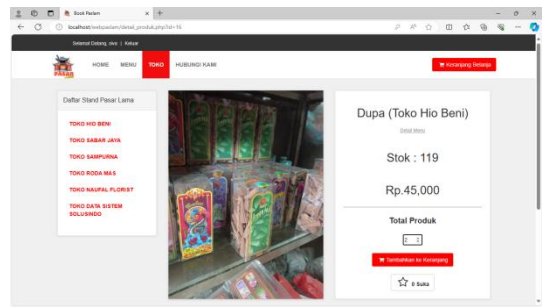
Sook Pasalam

localhost/sookpasalam/detail_produk.php?id=16

Selamat Datang, siva | Keluar

HOME MENU TOKO HUBUNGI KAMI

Keranjang Belanja

Daftar Stand Pasar Lama

TOKO HIO BENI

TOKO SABAR JAYA

TOKO SAMPURNA

TOKO RODA MAS

TOKO NAUFAL FLORIST

TOKO DATA SISTEM SOLUSINDO

Dupa (Toko Hio Beni)

Detail Menu

Stok : 119

Rp.45,000

Total Produk

1

Tambahkan ke Keranjang

0 Suka